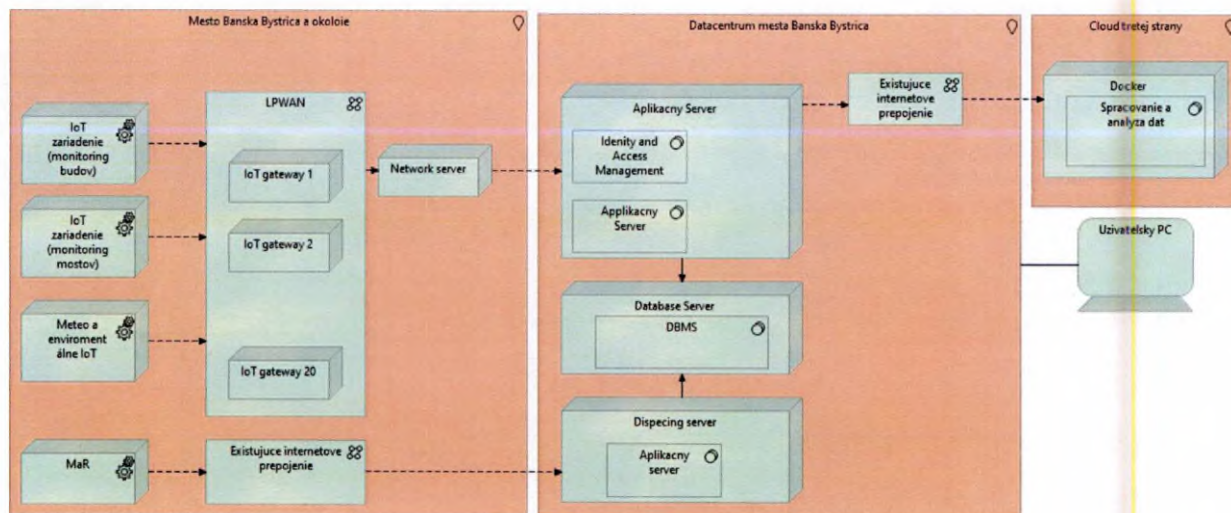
Mesto Banska Bystrica a okolоie

IoT zariadenie (monitoring budov)

IoT zariadenie (monitoring mostov)

Meteo a enviroment álne IoT

MaR

LPWAN

IoT gateway 1

IoT gateway 2

IoT gateway 20

Existujuce internetove prepojenie

Network server

Datacentrum mesta Banska Bystrica

Aplikacny Server

Idenity and Access Management

Applikacny Server

Database Server

DBMS

Dispecing server

Aplikacny server

Existujuce internetove prepojenie

Cloud tretej strany

Docker

Spracovanie a analyza dat

Uzivatelsky PC